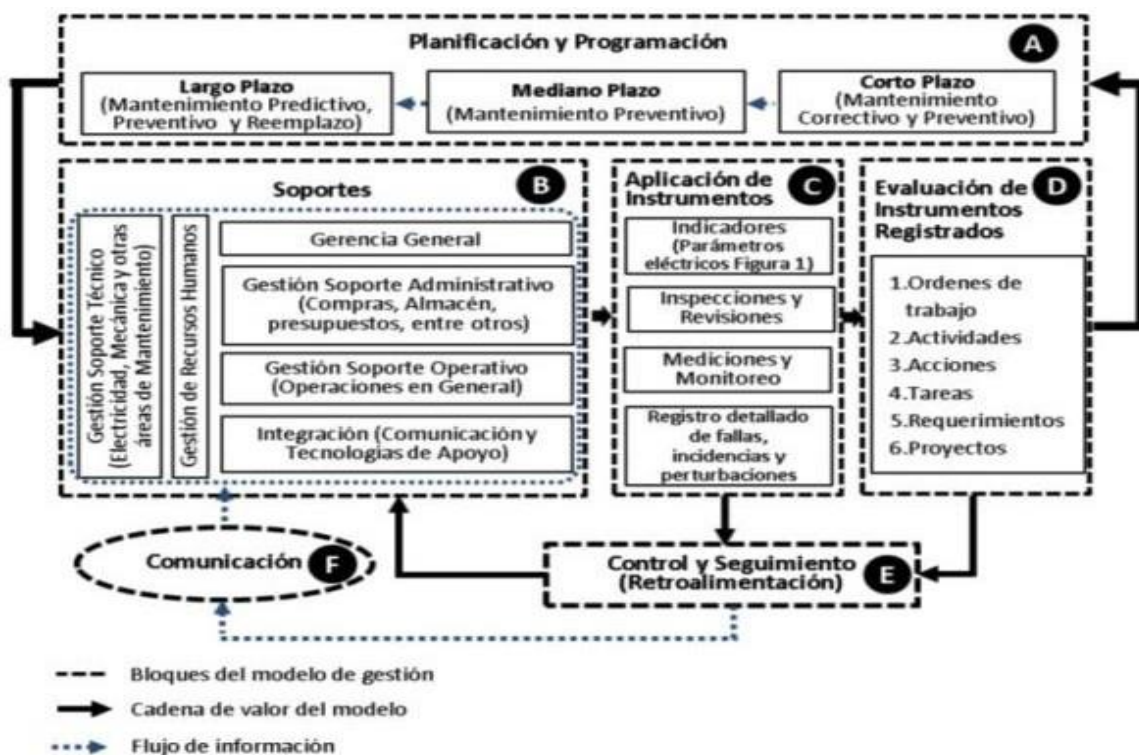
Planificación y Programación

A

Largo Plazo
(Mantenimiento Predictivo, Preventivo y Reemplazo)

Mediano Plazo
(Mantenimiento Preventivo)

Corto Plazo
(Mantenimiento Correctivo y Preventivo)

Soportes

B

Gestión Soporte Técnico (Electricidad, Mecánica y otras áreas de Mantenimiento)

Gestión de Recursos Humanos

Gerencia General

Gestión Soporte Administrativo (Compras, Almacén, presupuestos, entre otros)

Gestión Soporte Operativo (Operaciones en General)

Integración (Comunicación y Tecnologias de Apoyo)

Aplicación de Instrumentos

C

Indicadores (Parámetros eléctricos Figura 1)

Inspecciones y Revisiones

Mediciones y Monitoreo

Registro detallado de fallas, incidencias y perturbaciones

Evaluación de Instrumentos Registrados

D

1.Ordenes de trabajo
2.Actividades
3.Acciones
4.Tareas
5.Requerimientos
6.Proyectos

Comunicación

F

Control y Seguimiento (Retroalimentación)

E

Bloques del modelo de gestión

Cadena de valor del modelo

Flujo de información